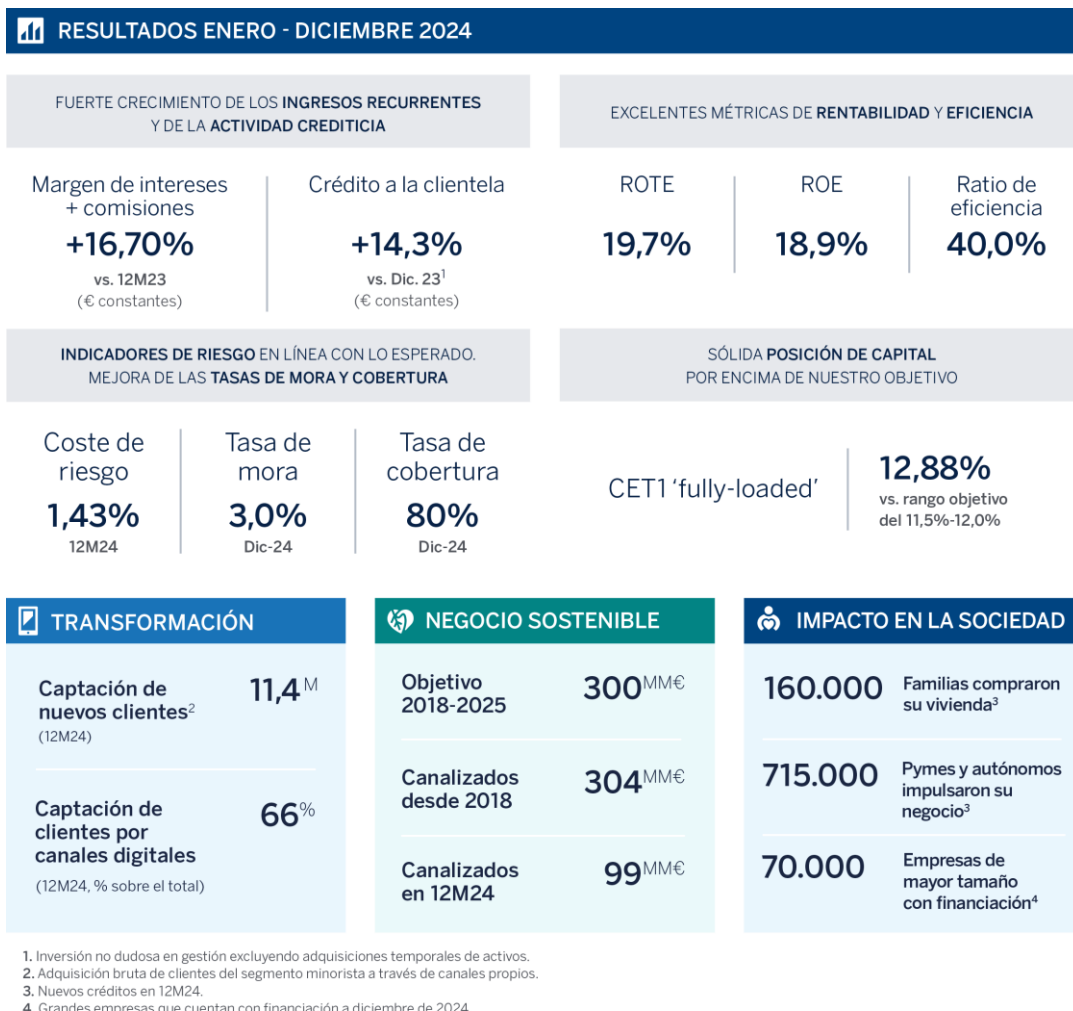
RESULTADOS ENERO - DICIEMBRE 2024

FUERTE CRECIMIENTO DE LOS INGRESOS RECURRENTES Y DE LA ACTIVIDAD CREDITICIA

Margen de intereses + comisiones
+16,70%
vs. 12M23
(€ constantes)

Crédito a la clientela
+14,3%
vs. Dic. 23$^1$
(€ constantes)

EXCELENTES MÉTRICAS DE RENTABILIDAD Y EFICIENCIA

ROTE
19,7%

ROE
18,9%

Ratio de eficiencia
40,0%

INDICADORES DE RIESGO EN LÍNEA CON LO ESPERADO. MEJORA DE LAS TASAS DE MORA Y COBERTURA

Coste de riesgo
1,43%
12M24

Tasa de mora
3,0%
Dic-24

Tasa de cobertura
80%
Dic-24

SÓLIDA POSICIÓN DE CAPITAL POR ENCIMA DE NUESTRO OBJETIVO

CET1 'fully-loaded'
12,88%
vs. rango objetivo del 11,5%-12,0%

TRANSFORMACIÓN

Captación de nuevos clientes$^2$
(12M24)
11,4$^M$

Captación de clientes por canales digitales
(12M24, % sobre el total)
66$^\%$

NEGOCIO SOSTENIBLE

Objetivo 2018-2025
300$^{MM€}$

Canalizados desde 2018
304$^{MM€}$

Canalizados en 12M24
99$^{MM€}$

IMPACTO EN LA SOCIEDAD

160.000
Familias compraron su vivienda$^3$

715.000
Pymes y autónomos impulsaron su negocio$^3$

70.000
Empresas de mayor tamaño con financiación$^4$

1. Inversión no dudosa en gestión excluyendo adquisiciones temporales de activos.
2. Adquisición bruta de clientes del segmento minorista a través de canales propios.
3. Nuevos créditos en 12M24.
4. Grandes empresas que cuentan con financiación a diciembre de 2024.